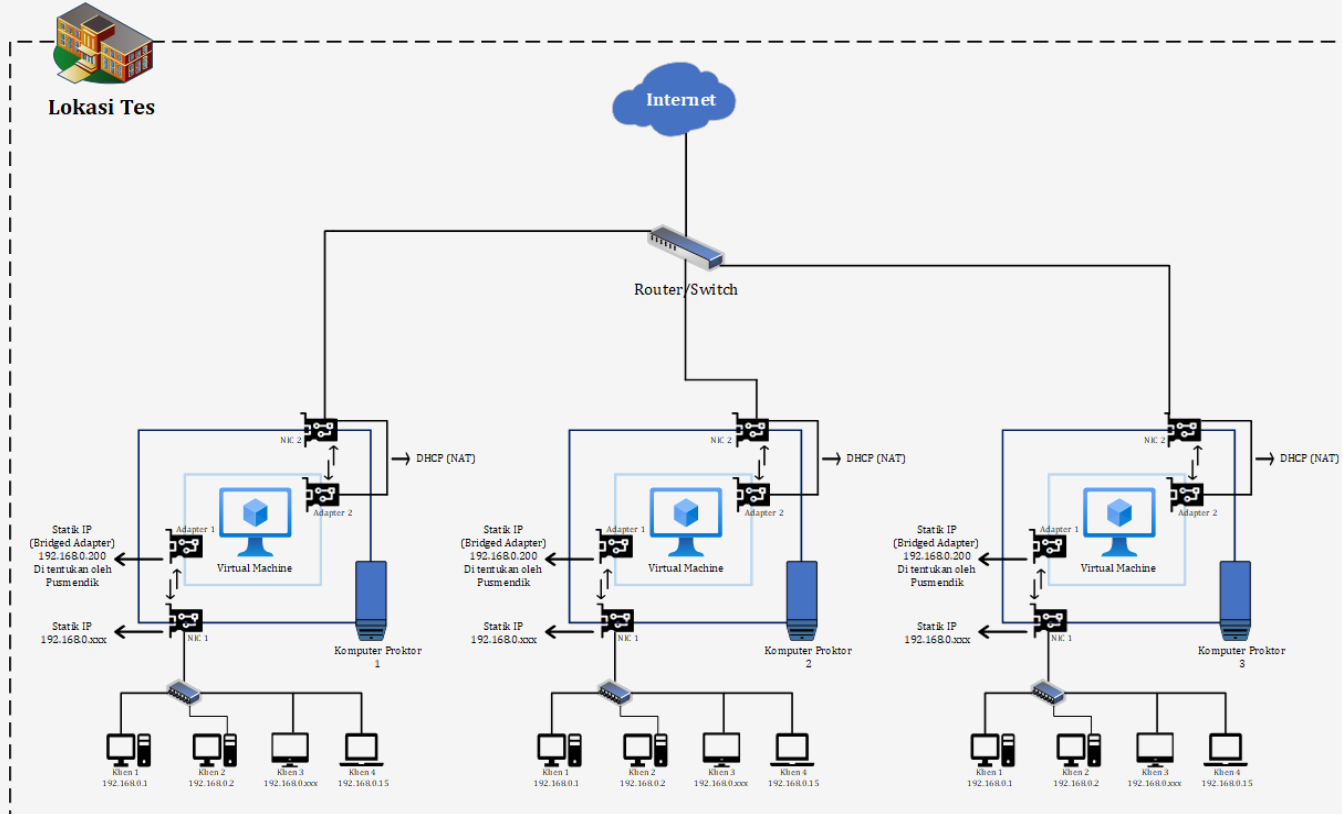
Lokasi Tes

Internet

Router/Switch

NIC 2
DHCP (NAT)
Adapter 2
Statik IP (Bridged Adapter) 192.168.0.200 Di tentukan oleh Pusmendik
Adapter 1
Virtual Machine
Statik IP 192.168.0.xxx
NIC 1
Komputer Proktor 1
Klien 1 192.168.0.1
Klien 2 192.168.0.2
Klien 3 192.168.0.xxx
Klien 4 192.168.0.15

NIC 2
DHCP (NAT)
Adapter 2
Statik IP (Bridged Adapter) 192.168.0.200 Di tentukan oleh Pusmendik
Adapter 1
Virtual Machine
Statik IP 192.168.0.xxx
NIC 1
Komputer Proktor 2
Klien 1 192.168.0.1
Klien 2 192.168.0.2
Klien 3 192.168.0.xxx
Klien 4 192.168.0.15

NIC 2
DHCP (NAT)
Adapter 2
Statik IP (Bridged Adapter) 192.168.0.200 Di tentukan oleh Pusmendik
Adapter 1
Virtual Machine
Statik IP 192.168.0.xxx
NIC 1
Komputer Proktor 3
Klien 1 192.168.0.1
Klien 2 192.168.0.2
Klien 3 192.168.0.xxx
Klien 4 192.168.0.15